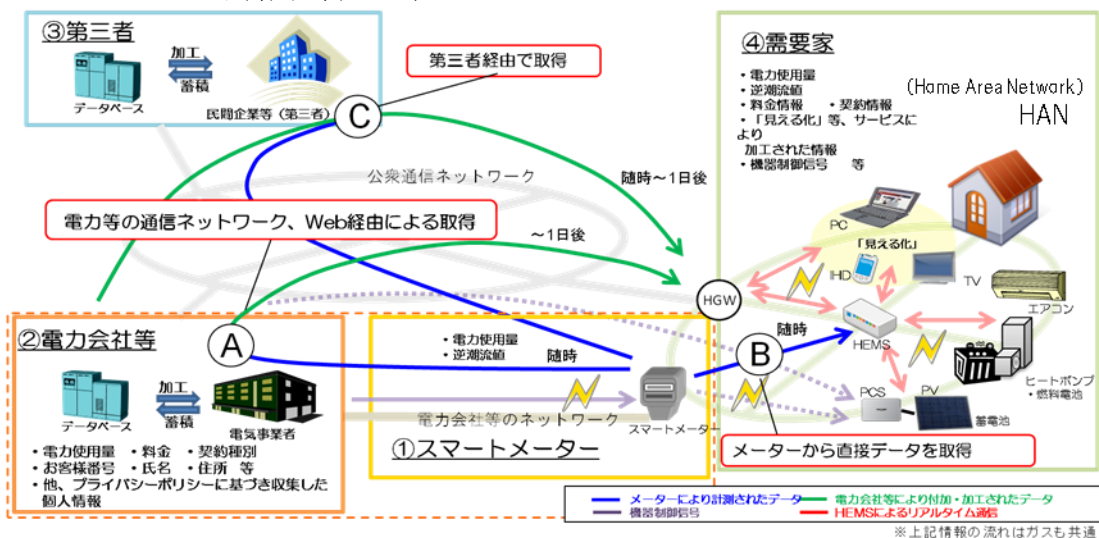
③第三者

加工

蓄積

データベース

民間企業等（第三者）

C

第三者経由で取得

公衆通信ネットワーク

随時～1日後

電力等の通信ネットワーク、Web経由による取得

～1日後

④需要家

・電力使用量
・逆潮流値
・料金情報　・契約情報
・「見える化」等、サービスにより加工された情報
・機器制御信号　等

(Home Area Network)
HAN

PC

「見える化」

IHD

TV

エアコン

HGW

HEMS

随時

B

PCS

PV

蓄電池

ヒートポンプ
・燃料電池

②電力会社等

A

データベース

加工

蓄積

電気事業者

・電力使用量　・料金　・契約種別
・お客様番号　・氏名　・住所　等
・他、プライバシーポリシーに基づき収集した個人情報

・電力使用量
・逆潮流値

随時

電力会社等のネットワーク

スマートメーター

①スマートメーター

メーターから直接データを取得

メーターにより計測されたデータ　電力会社等により付加・加工されたデータ
機器制御信号　HEMSによるリアルタイム通信

※上記情報の流れはガスも共通